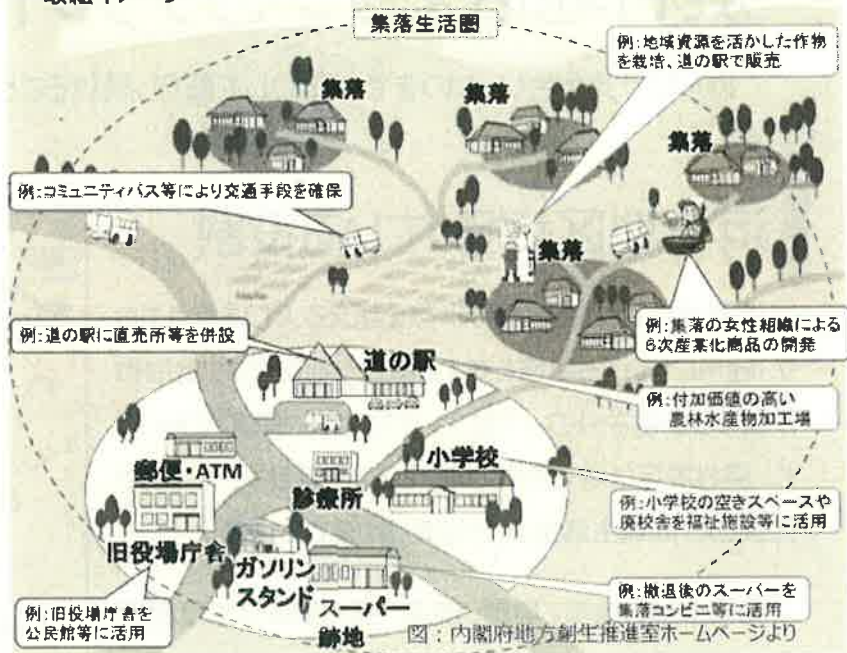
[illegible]イメージ

集落生活圏

例：地域資源を活かした作物を栽培、道の駅で販売

集落

集落

集落

例：コミュニティバス等により交通手段を確保

集落

例：道の駅に直売所等を併設

例：集落の女性組織による6次産業化商品の開発

道の駅

例：付加価値の高い農林水産物加工場

郵便・ATM

小学校

診療所

例：小学校の空きスペースや廃校舎を福祉施設等に活用

旧役場庁舎

ガソリンスタンド

例：撤退後のスーパーを集落コンビニ等に活用

例：旧役場庁舎を公民館等に活用

スーパー跡地

図：内閣府地方創生推進室ホームページより